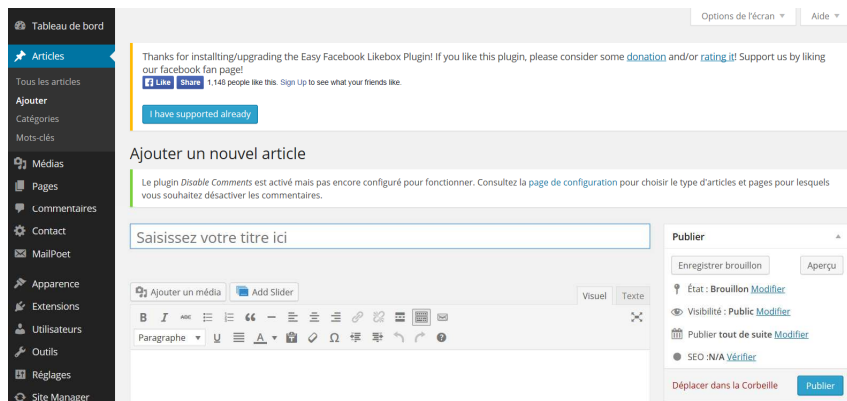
Tableau de bord

Articles

Tous les articles

Ajouter

Catégories

Mots-clés

Médias

Pages

Commentaires

Contact

MailPoet

Apparence

Extensions

Utilisateurs

Outils

Réglages

Site Manager

Options de l'écran ▼

Aide ▼

Thanks for installting/upgrading the Easy Facebook Likebox Plugin! If you like this plugin, please consider some donation and/or rating it! Support us by liking our facebook fan page!

Like Share 1,148 people like this. Sign Up to see what your friends like.

I have supported already

Ajouter un nouvel article

Le plugin Disable Comments est activé mais pas encore configuré pour fonctionner. Consultez la page de configuration pour choisir le type d'articles et pages pour lesquels vous souhaitez désactiver les commentaires.

Saisissez votre titre ici

Ajouter un média

Add Slider

Visuel

Texte

Paragraphe

Publier

Enregistrer brouillon

Aperçu

État : Brouillon Modifier

Visibilité : Public Modifier

Publier tout de suite Modifier

SEO :N/A Vérifier

Déplacer dans la Corbeille

Publier